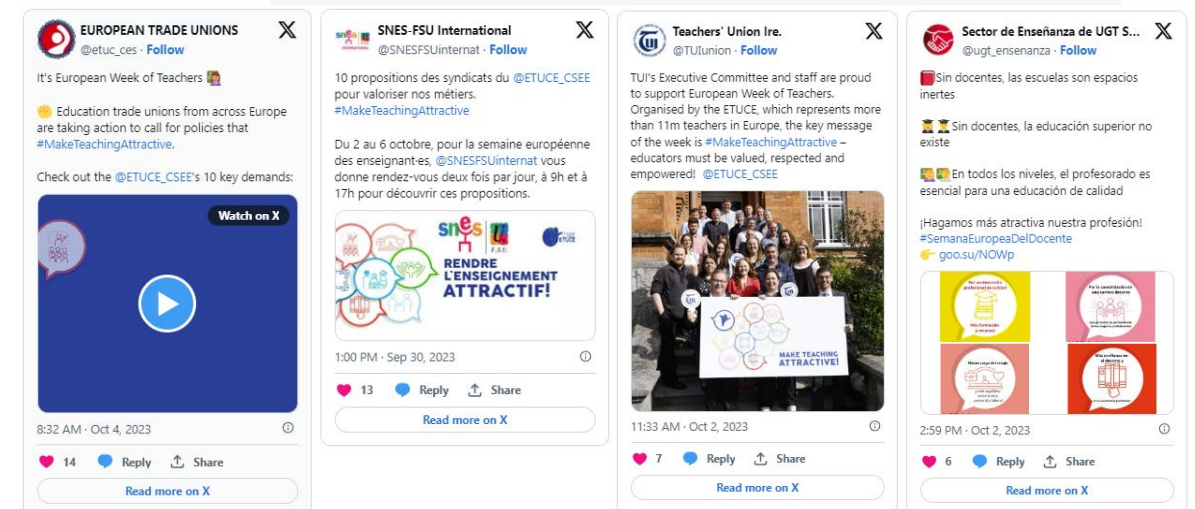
EUROPEAN TRADE UNIONS
@etuc_ces · Follow

It's European Week of Teachers 👩‍🏫

🫡 Education trade unions from across Europe are taking action to call for policies that #MakeTeachingAttractive.

Check out the @ETUCE_CSEE's 10 key demands:

Watch on X

8:32 AM · Oct 4, 2023

❤ 14 Reply Share

Read more on X

SNES-FSU International
@SNESFSUinternat · Follow

10 propositions des syndicats du @ETUCE_CSEE pour valoriser nos métiers. #MakeTeachingAttractive

Du 2 au 6 octobre, pour la semaine européenne des enseignant·es, @SNESFSUinternat vous donne rendez-vous deux fois par jour, à 9h et à 17h pour découvrir ces propositions.

snes FSU ETUCE
RENDRE L'ENSEIGNEMENT ATTRACTIF!

1:00 PM · Sep 30, 2023

❤ 13 Reply Share

Read more on X

Teachers' Union Ire.
@TUIunion · Follow

TUI's Executive Committee and staff are proud to support European Week of Teachers. Organised by the ETUCE, which represents more than 11m teachers in Europe, the key message of the week is #MakeTeachingAttractive – educators must be valued, respected and empowered! @ETUCE_CSEE

MAKE TEACHING ATTRACTIVE!

11:33 AM · Oct 2, 2023

❤ 7 Reply Share

Read more on X

Sector de Enseñanza de UGT S...
@ugt_ensenanza · Follow

📕Sin docentes, las escuelas son espacios inertes

👨‍🎓👩‍🎓Sin docentes, la educación superior no existe

👩‍🏫👨‍🏫En todos los niveles, el profesorado es esencial para una educación de calidad

¡Hagamos más atractiva nuestra profesión! #SemanaEuropeaDelDocente
👉 goo.su/NOWp

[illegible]

2:59 PM · Oct 2, 2023

❤ 6 Reply Share

Read more on X